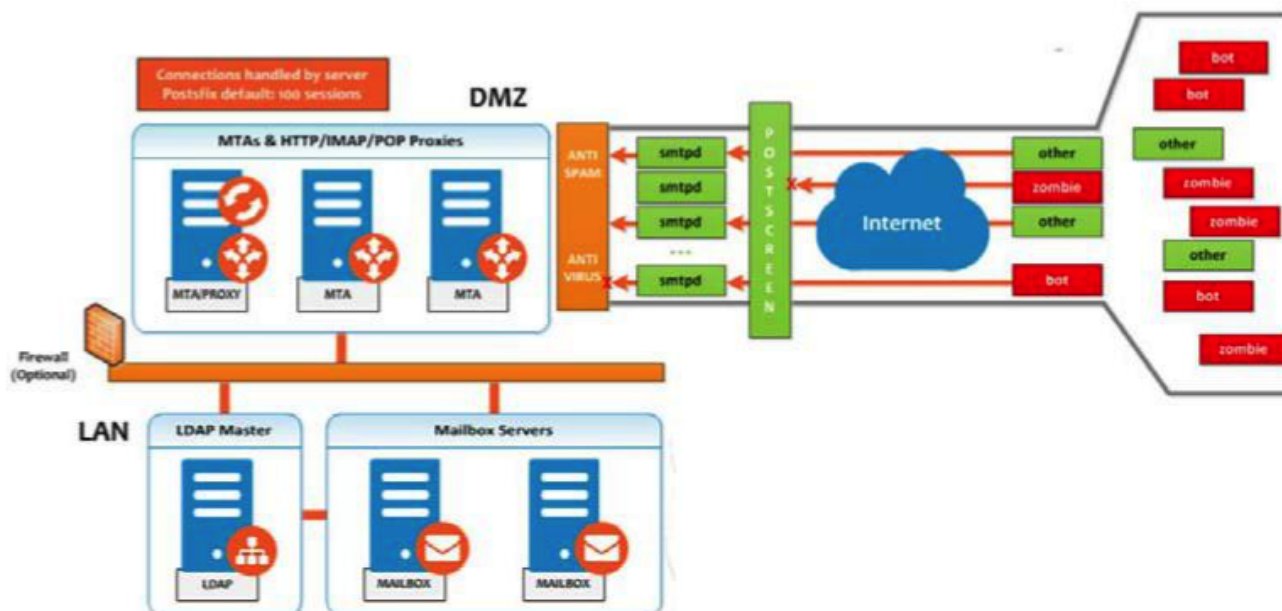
Connections handled by server
Postsfix default: 100 sessions

DMZ

MTAs & HTTP/IMAP/POP Proxies

MTA/PROXY
MTA
MTA

ANTI SPAM

ANTI VIRUS

smtpd
smtpd
smtpd
...
smtpd

POSTSCREEN

Internet

other
zombie
other
bot

bot
bot
other
zombie
zombie
other
bot
zombie

Firewall (Optional)

LAN

LDAP Master
LDAP

Mailbox Servers
MAILBOX
MAILBOX